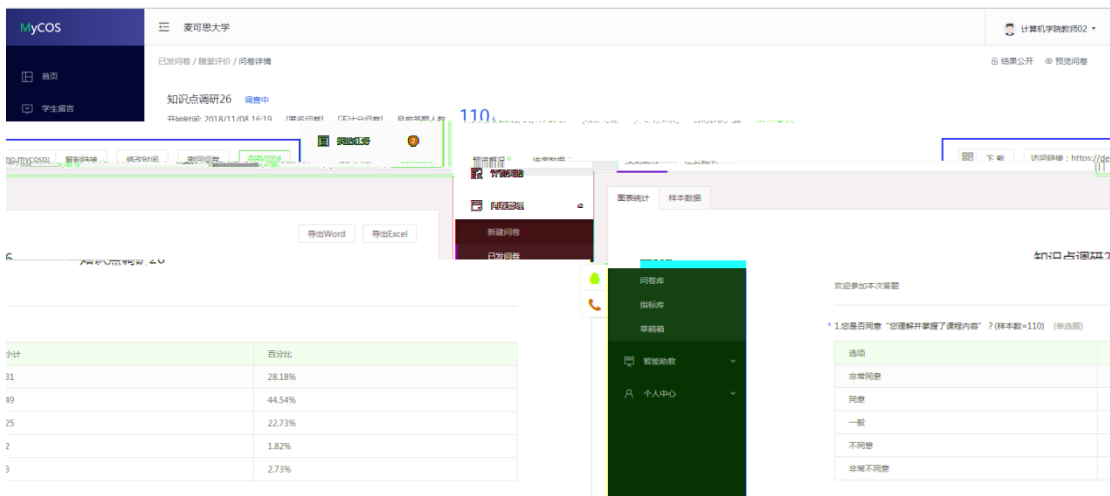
MyCOS

麦可思大学

计算机学院教师02

首页

学生留言

已发问卷 / 随堂评价 / 问卷详情

结果公开 预览问卷

知识点调研26 调查中

开始时间: 2018/11/08 16:19

110

复制链接 修改时间 删除问卷

智能助教

问卷管理

新建问卷

已发问卷

问卷库

指标库

草稿箱

智能助教

个人中心

下载 访问链接：https://de

图表统计 样本数据

导出Word 导出Excel

知识点调研26

知识点调研2

欢迎参加本次答题

* 1.您是否同意“您理解并掌握了课程内容”？(样本数=110) (单选题)

| 小计 | 百分比 |
|---|---|
| 31 | 28.18% |
| 49 | 44.54% |
| 25 | 22.73% |
| 2 | 1.82% |
| 3 | 2.73% |

| 选项 |
|---|
| 非常同意 |
| 同意 |
| 一般 |
| 不同意 |
| 非常不同意 |